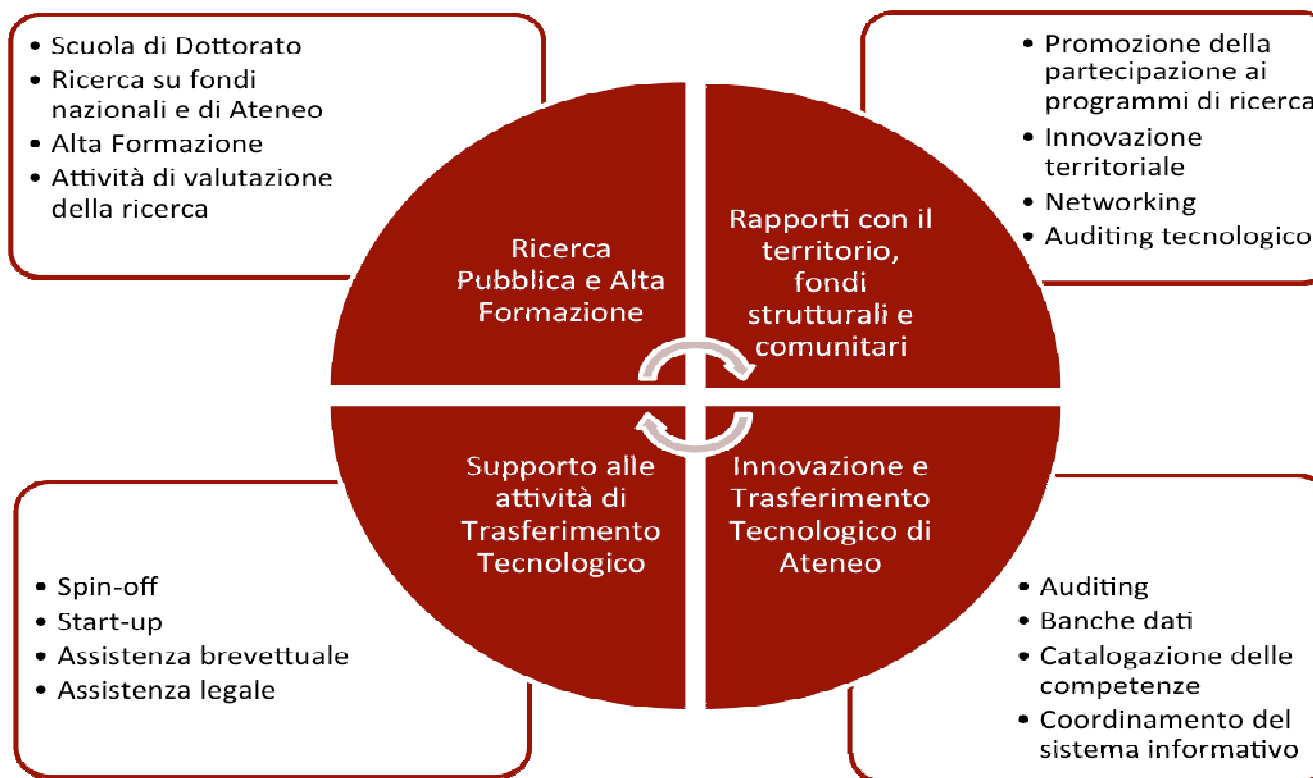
- Scuola di Dottorato
- Ricerca su fondi nazionali e di Ateneo
- Alta Formazione
- Attività di valutazione della ricerca

- Promozione della partecipazione ai programmi di ricerca
- Innovazione territoriale
- Networking
- Auditing tecnologico

Ricerca Pubblica e Alta Formazione

Rapporti con il territorio, fondi strutturali e comunitari

Supporto alle attività di Trasferimento Tecnologico

Innovazione e Trasferimento Tecnologico di Ateneo

- Spin-off
- Start-up
- Assistenza brevettuale
- Assistenza legale

- Auditing
- Banche dati
- Catalogazione delle competenze
- Coordinamento del sistema informativo